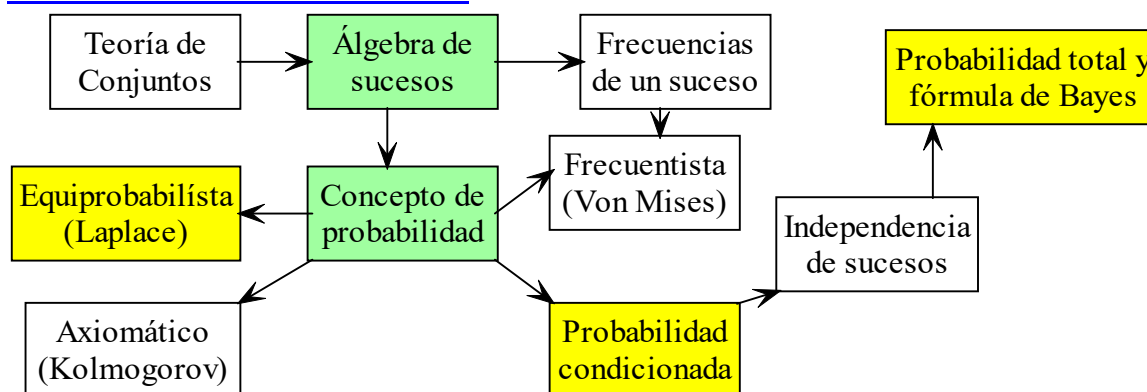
Teoría de Conjuntos

Álgebra de sucesos

Frecuencias de un suceso

Probabilidad total y fórmula de Bayes

Frecuentista (Von Mises)

Equiprobabilísta (Laplace)

Concepto de probabilidad

Independencia de sucesos

Axiomático (Kolmogorov)

Probabilidad condicionada